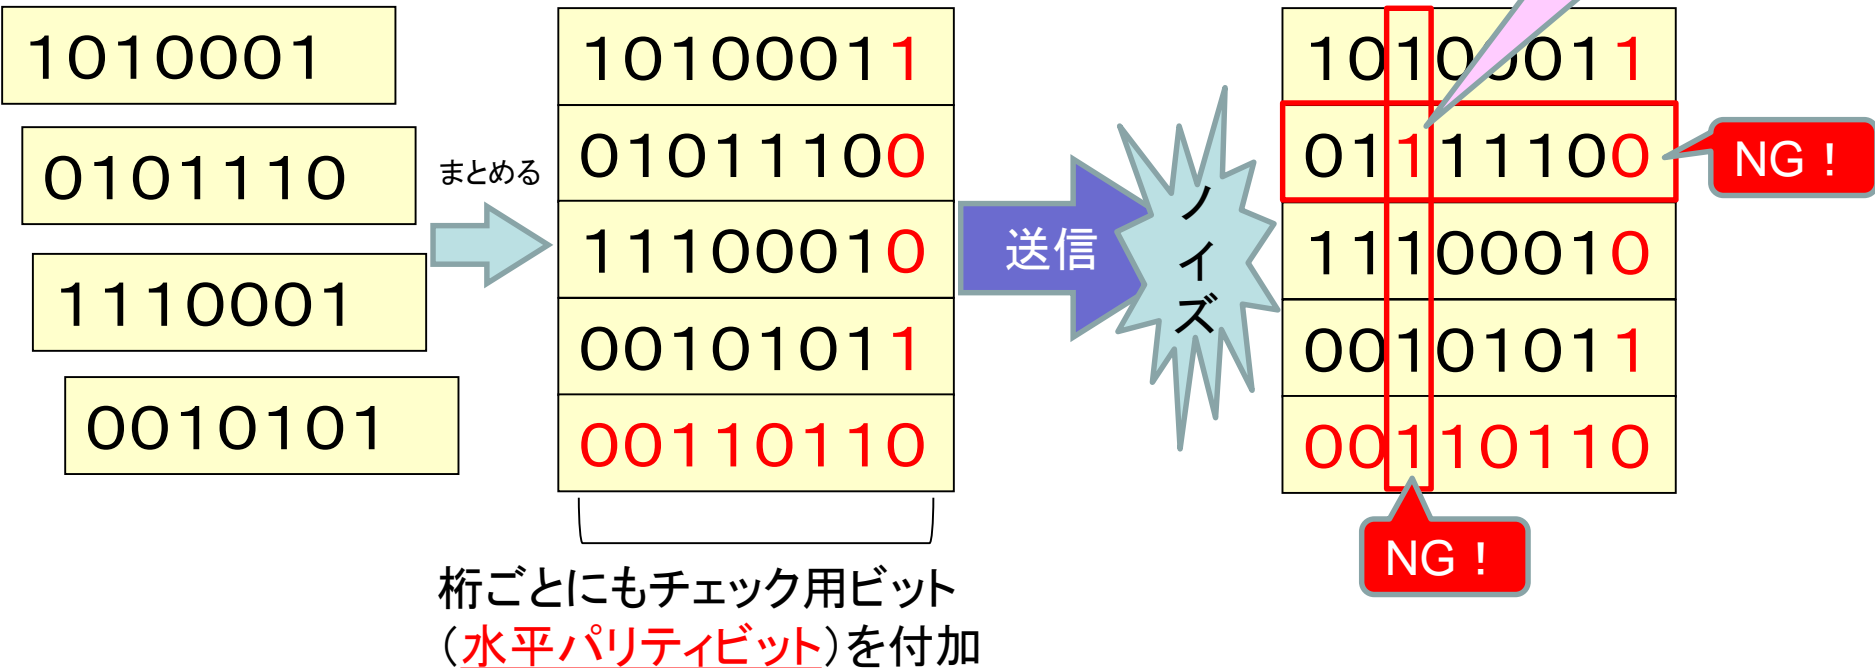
1010001

0101110

1110001

0010101

まとめる

10100011

01011100

11100010

00101011

00110110

桁ごとにもチェック用ビット
（水平パリティビット）を付加

送信

ノイズ

10100011

01111100

11100010

00101011

00110110

NG！

NG！